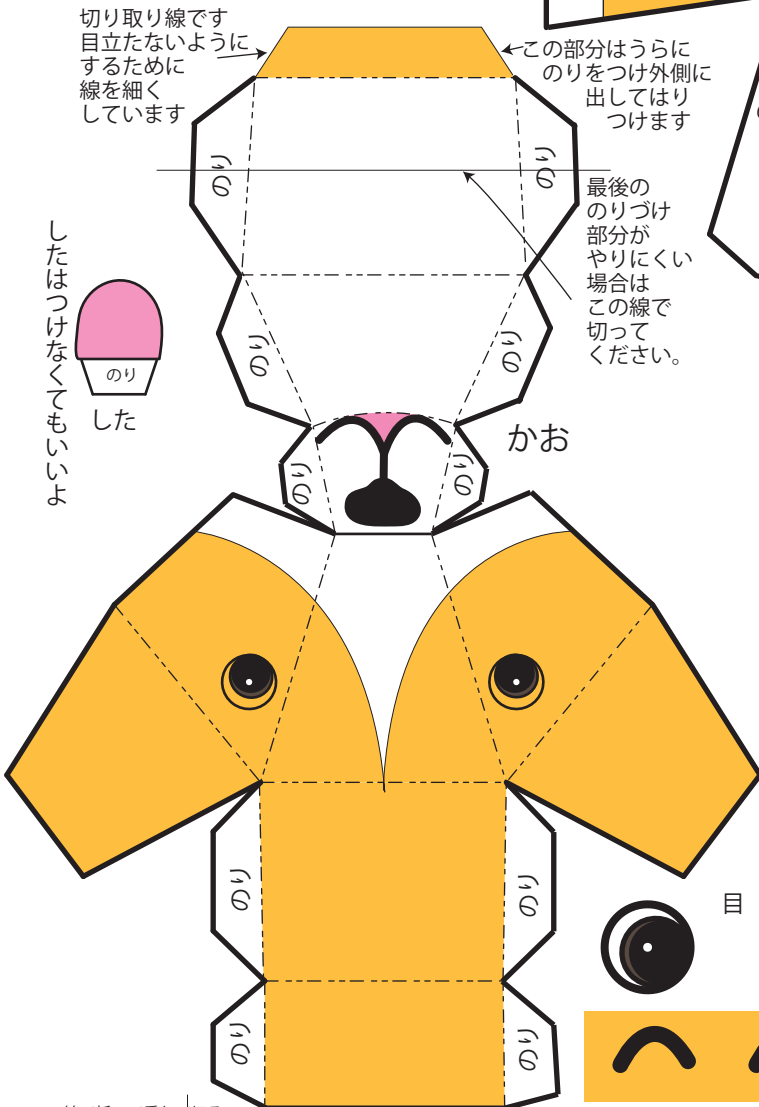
切り取り線です
目立たないように
するために
線を細く
しています

この部分はうらに
のりをつけ外側に
出してはり
つけます

のり

のり

最後の
のりづけ
部分が
やりにくい
場合は
この線で
切って
ください。

したはつけなくてもいいよ

のり

した

のり

のり

かお

のり

のり

のり

のり

目

のり

のり